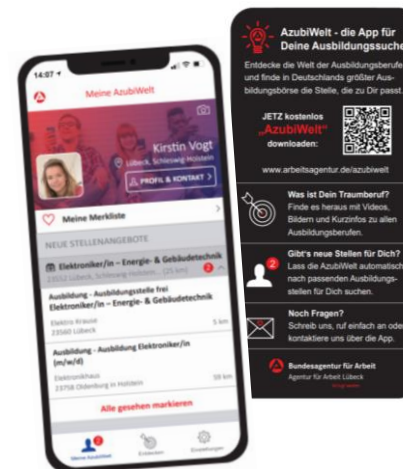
14:07
Meine AzubiWelt
Kirstin Vogt
Lübeck, Schleswig-Holstein
PROFIL & KONTAKT
Meine Merkliste
NEUE STELLENANGEBOTE
Elektroniker/in – Energie- & Gebäudetechnik
23552 Lübeck, Schleswig-Holstein (25 km)
2
Ausbildung - Ausbildungsstelle frei Elektroniker/in – Energie- & Gebäudetechnik
Elektro Krause
23560 Lübeck
5 km
Ausbildung - Ausbildung Elektroniker/in (m/w/d)
Elektroshaus
23758 Oldenburg in Holstein
59 km
Alle gesehen markieren
Meine AzubiWelt
Entdecken
Einstellungen

AzubiWelt - die App für Deine Ausbildungssuche
Entdecke die Welt der Ausbildungsberufe und finde in Deutschlands größter Ausbildungsbörse die Stelle, die zu Dir passt.
JETZT kostenlos „AzubiWelt" downloaden:
www.arbeitsagentur.de/azubiwelt
Was ist Dein Traumberuf?
Finde es heraus mit Videos, Bildern und Kurzinfos zu allen Ausbildungsberufen.
2
Gibt's neue Stellen für Dich?
Lass die AzubiWelt automatisch nach passenden Ausbildungsstellen für Dich suchen.
Noch Fragen?
Schreib uns, ruf einfach an oder kontaktiere uns über die App.
Bundesagentur für Arbeit
Agentur für Arbeit Lübeck
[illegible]